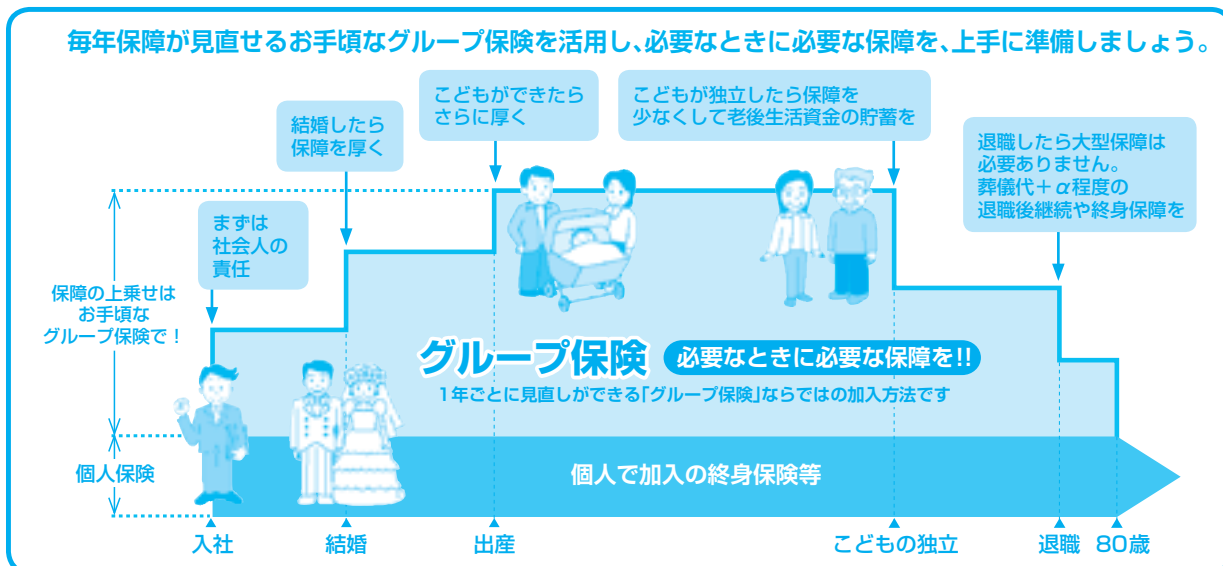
毎年保障が見直せるお手頃なグループ保険を活用し、必要なときに必要な保障を、上手に準備しましょう。

結婚したら
保障を厚く

こどもができたら
さらに厚く

こどもが独立したら保障を
少なくして老後生活資金の貯蓄を

退職したら大型保障は
必要ありません。
葬儀代＋$\alpha$程度の
退職後継続や終身保障を

まずは
社会人の
責任

保障の上乗せは
お手頃な
グループ保険で！

グループ保険 必要なときに必要な保障を!!

1年ごとに見直しができる「グループ保険」ならではの加入方法です

個人保険

個人で加入の終身保険等

入社 結婚 出産 こどもの独立 退職 80歳